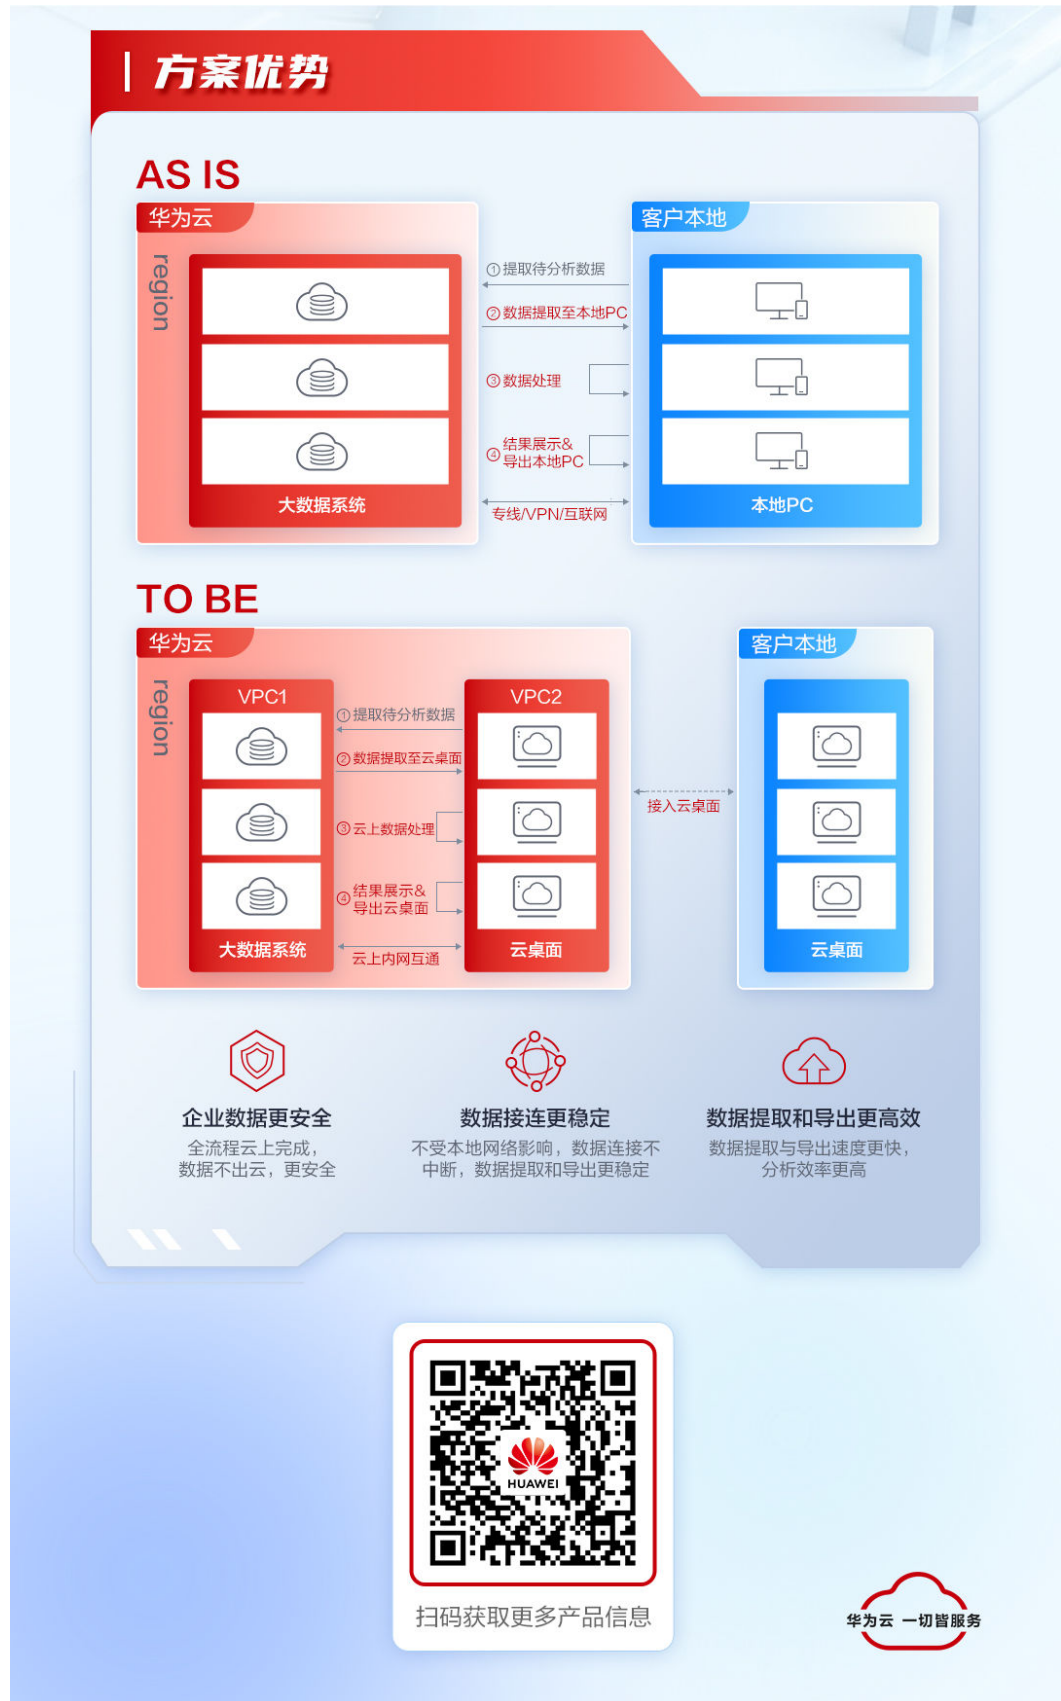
方案优势

AS IS

华为云

region

大数据系统

①提取待分析数据

②数据提取至本地PC

③数据处理

④结果展示&导出本地PC

专线/VPN/互联网

客户本地

本地PC

TO BE

华为云

region

VPC1

大数据系统

①提取待分析数据

②数据提取至云桌面

③云上数据处理

④结果展示&导出云桌面

云上内网互通

VPC2

云桌面

接入云桌面

客户本地

云桌面

企业数据更安全

全流程云上完成，数据不出云，更安全

数据接连更稳定

不受本地网络影响，数据连接不中断，数据提取和导出更稳定

数据提取和导出更高效

数据提取与导出速度更快，分析效率更高

HUAWEI

扫码获取更多产品信息

华为云 一切皆服务